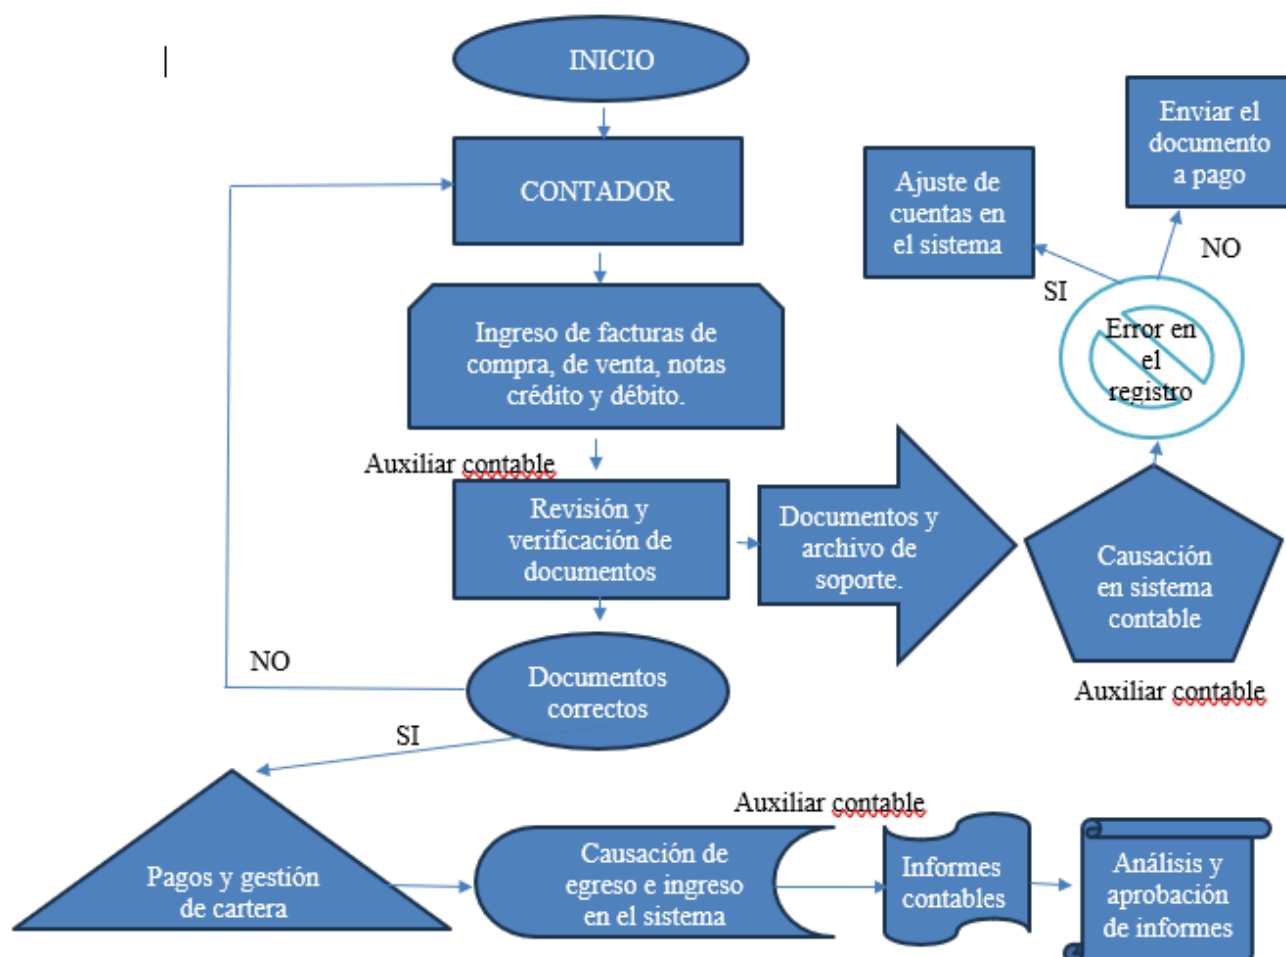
INICIO

CONTADOR

Ingreso de facturas de compra, de venta, notas crédito y débito.

Auxiliar contable

Revisión y verificación de documentos

Documentos y archivo de soporte.

Causación en sistema contable

Auxiliar contable

Error en el registro

SI

Ajuste de cuentas en el sistema

NO

Enviar el documento a pago

NO

Documentos correctos

SI

Pagos y gestión de cartera

Auxiliar contable

Causación de egreso e ingreso en el sistema

Informes contables

Análisis y aprobación de informes